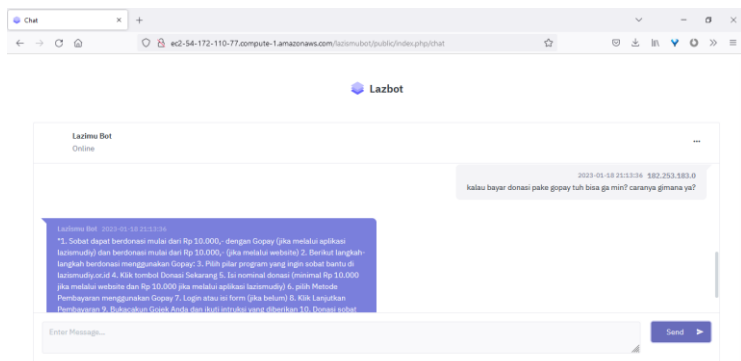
Chat ×  +

ec2-54-172-110-77.compute-1.amazonaws.com/lazismubot/public/index.php/chat

Lazbot

Lazimu Bot
Online

...

2023-01-18 21:13:34 182.253.183.0
kalau bayar donasi pake gopay tuh bisa ga min? caranya gimana ya?

Lazimu Bot 2023-01-18 21:13:34
"1. Sobat dapat berdonasi mulai dari Rp 10.000,- dengan Gopay (jika melalui aplikasi lazismudiy) dan berdonasi mulai dari Rp 10.000,- (jika melalui website) 2. Berikut langkah-langkah berdonasi menggunakan Gopay: 3. Pilih pilar program yang ingin sobat bantu di lazismudiy.or.id 4. Klik tombol Donasi Sekarang 5. Isi nominal donasi (minimal Rp 10.000 jika melalui website dan Rp 10.000 jika melalui aplikasi lazismudiy) 6. pilih Metode Pembayaran menggunakan Gopay 7. Login atau isi form (jika belum) 8. Klik Lanjutkan Pembayaran 9. Bukacakun Gojek Anda dan ikuti intruksi yang diberikan 10. Donasi sobat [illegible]

Enter Message...

Send